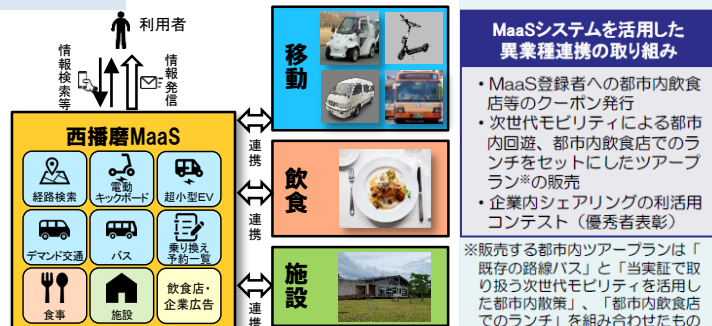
利用者

情報検索等

情報発信

西播磨MaaS

経路検索

電動キックボード

超小型EV

デマンド交通

バス

乗り換え予約一覧

食事

施設

飲食店・企業広告

連携

連携

連携

移動

飲食

施設

MaaSシステムを活用した異業種連携の取り組み

・MaaS登録者への都市内飲食店等のクーポン発行

・次世代モビリティによる都市内回遊、都市内飲食店のランチをセットにしたツアープラン※の販売

・企業内シェアリングの利活用コンテスト（優秀者表彰）

※販売する都市内ツアープランは「既存の路線バス」と「当実証で取り扱う次世代モビリティを活用した都市内散策」、「都市内飲食店でのランチ」を組み合わせたもの